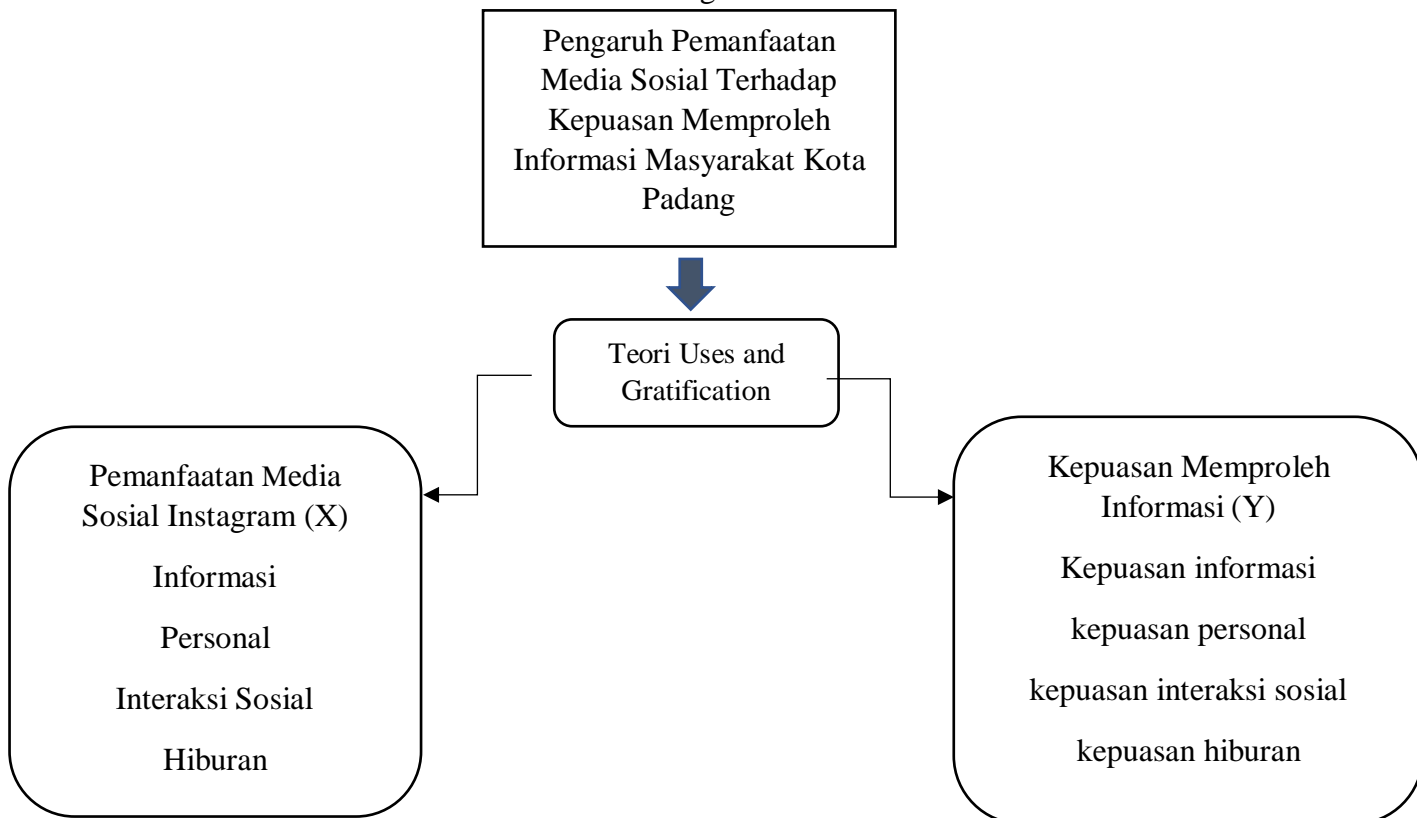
Pengaruh Pemanfaatan Media Sosial Terhadap Kepuasan Memproleh Informasi Masyarakat Kota Padang

Teori Uses and Gratification

Pemanfaatan Media Sosial Instagram (X)

Informasi

Personal

Interaksi Sosial

Hiburan

Kepuasan Memproleh Informasi (Y)

Kepuasan informasi

kepuasan personal

kepuasan interaksi sosial

kepuasan hiburan